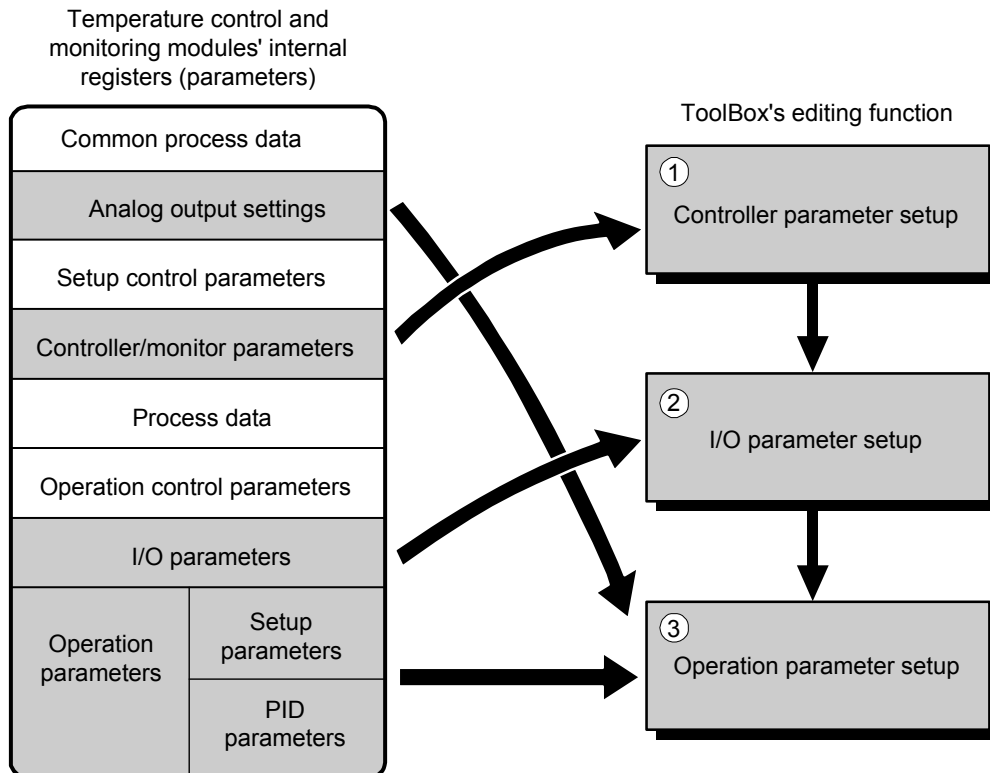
Temperature control and monitoring modules' internal registers (parameters)

Common process data

Analog output settings

Setup control parameters

Controller/monitor parameters

Process data

Operation control parameters

I/O parameters

Operation parameters

Setup parameters

PID parameters

ToolBox's editing function

① Controller parameter setup

② I/O parameter setup

③ Operation parameter setup